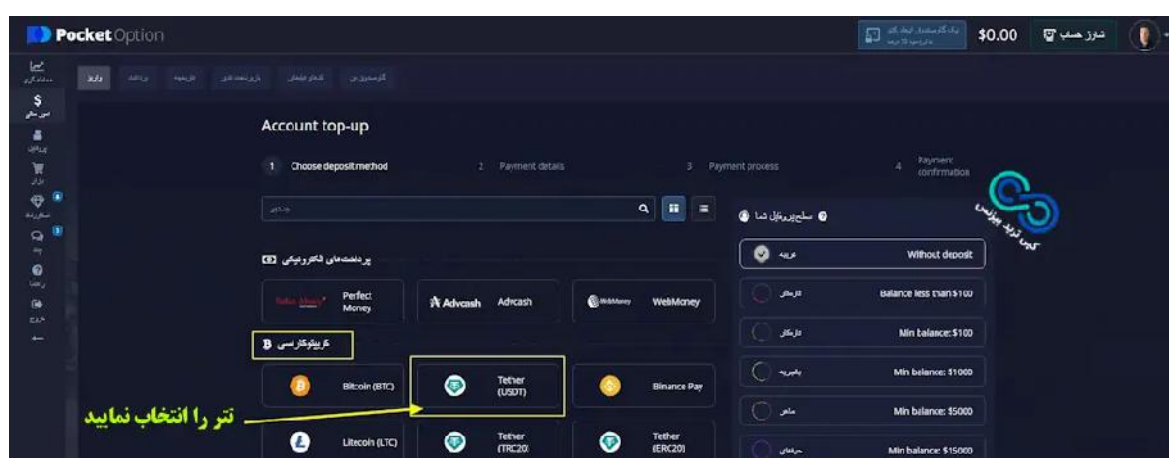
Pocket Option

$0.00 شارژ حساب

Account top-up

1 Choose deposit method
2 Payment details
3 Payment process
4 Payment confirmation

پرداخت‌های الکترونیکی

Perfect Money
Advcash
WebMoney

کریپتوکارنسی

Bitcoin (BTC)
Tether (USDT)
Binance Pay
Litecoin (LTC)
Tether (TRC20)
Tether (ERC20)

سطح پروفایل شما

Without deposit
Balance less than $100
Min balance: $100
Min balance: $1000
Min balance: $5000
Min balance: $15000

تتر را انتخاب نمایید

کریپتو ترید پیرامون